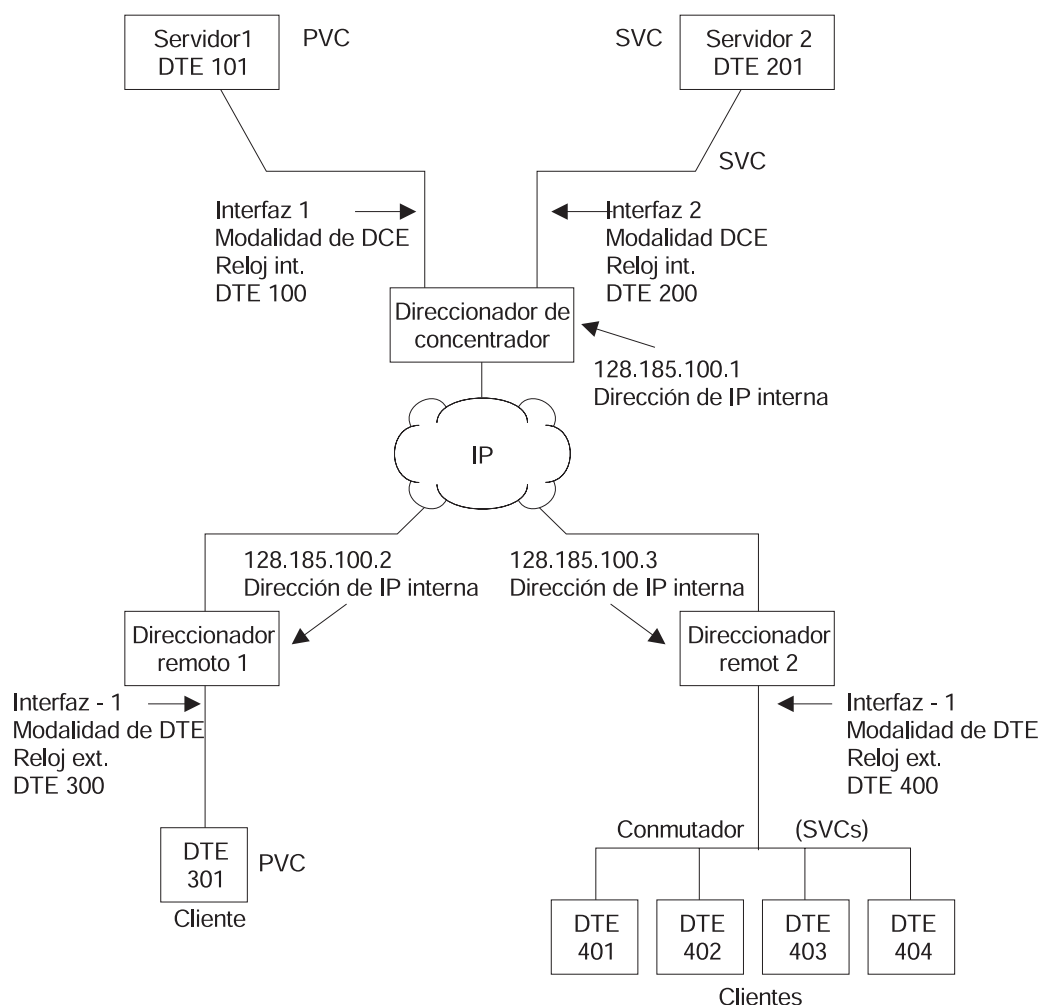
Servidor1
DTE 101

PVC

SVC

Servidor 2
DTE 201

SVC

Interfaz 1
Modalidad de DCE
Reloj int.
DTE 100

Interfaz 2
Modalidad DCE
Reloj int.
DTE 200

Direccionador de concentrador

128.185.100.1
Dirección de IP interna

IP

128.185.100.2
Dirección de IP interna

128.185.100.3
Dirección de IP interna

Direccionador remoto 1

Direccionador remot 2

Interfaz - 1
Modalidad de DTE
Reloj ext.
DTE 300

Interfaz - 1
Modalidad de DTE
Reloj ext.
DTE 400

Conmutador (SVCs)

DTE
301

PVC

Cliente

DTE
401

DTE
402

DTE
403

DTE
404

Clientes